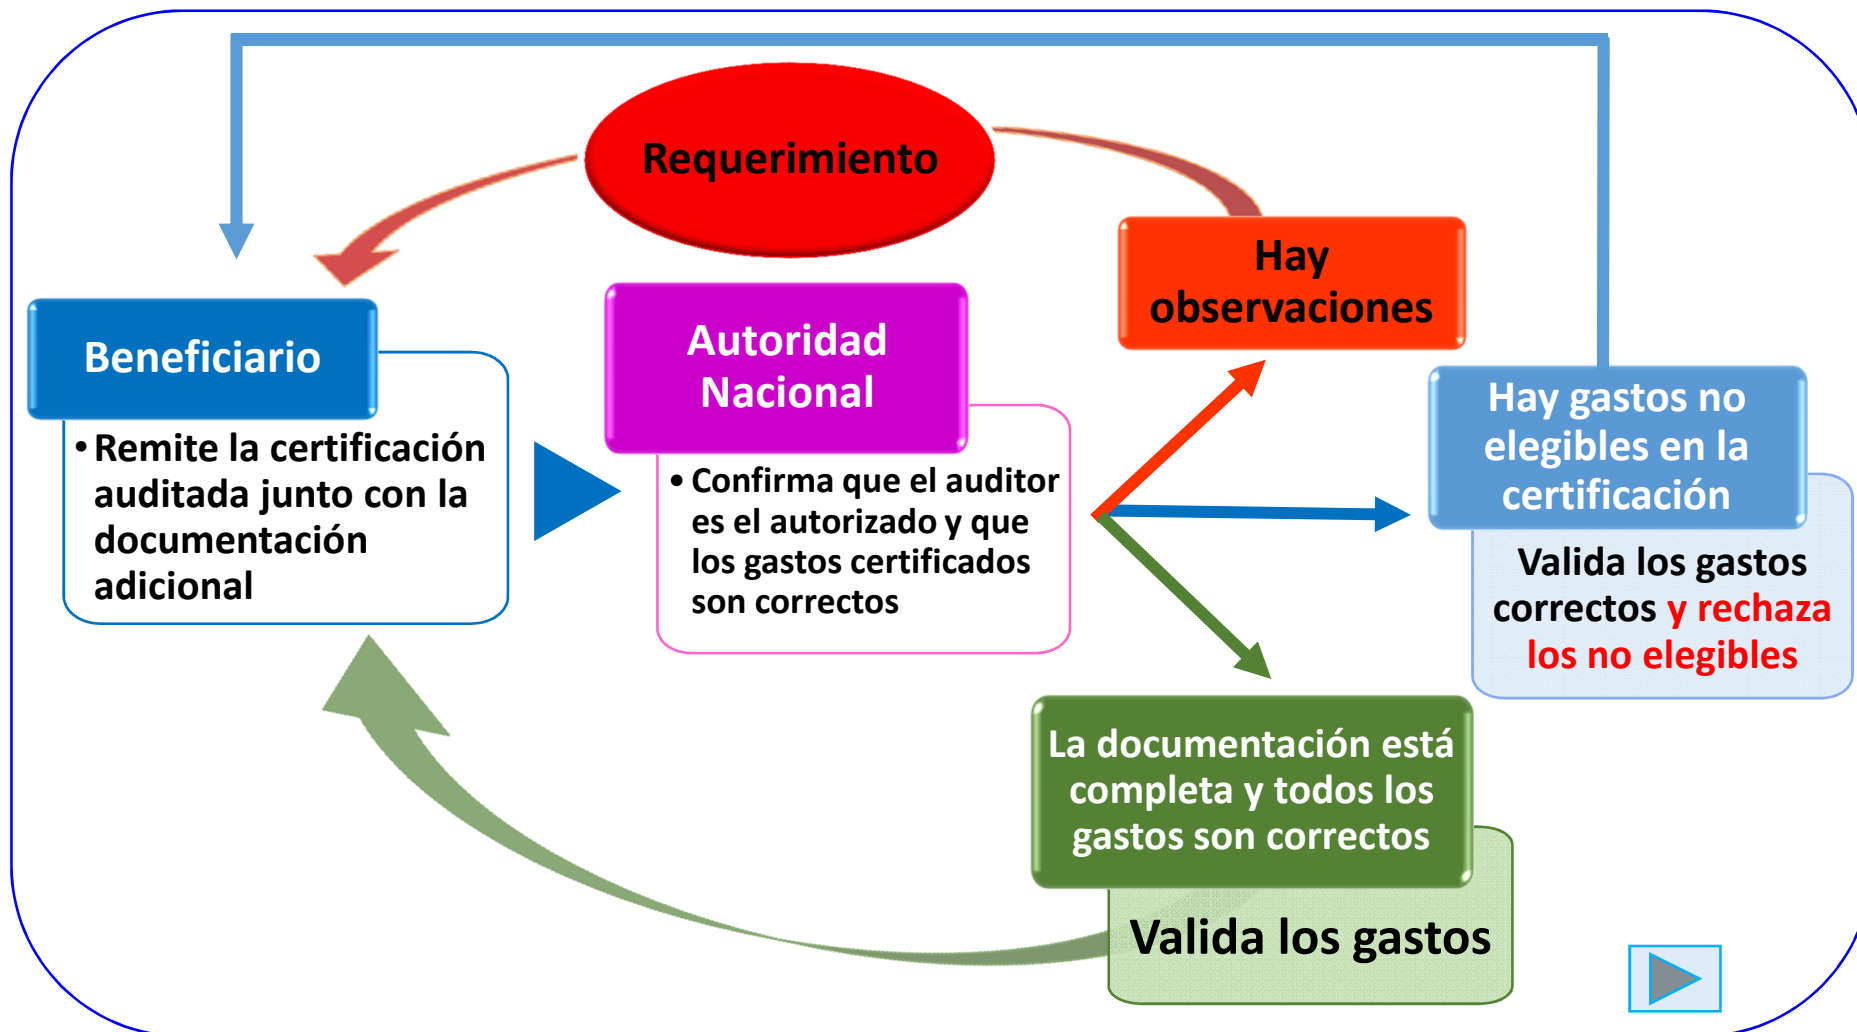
Requerimiento

Beneficiario

• Remite la certificación auditada junto con la documentación adicional

Autoridad Nacional

• Confirma que el auditor es el autorizado y que los gastos certificados son correctos

Hay observaciones

Hay gastos no elegibles en la certificación

Valida los gastos correctos y rechaza los no elegibles

La documentación está completa y todos los gastos son correctos

Valida los gastos